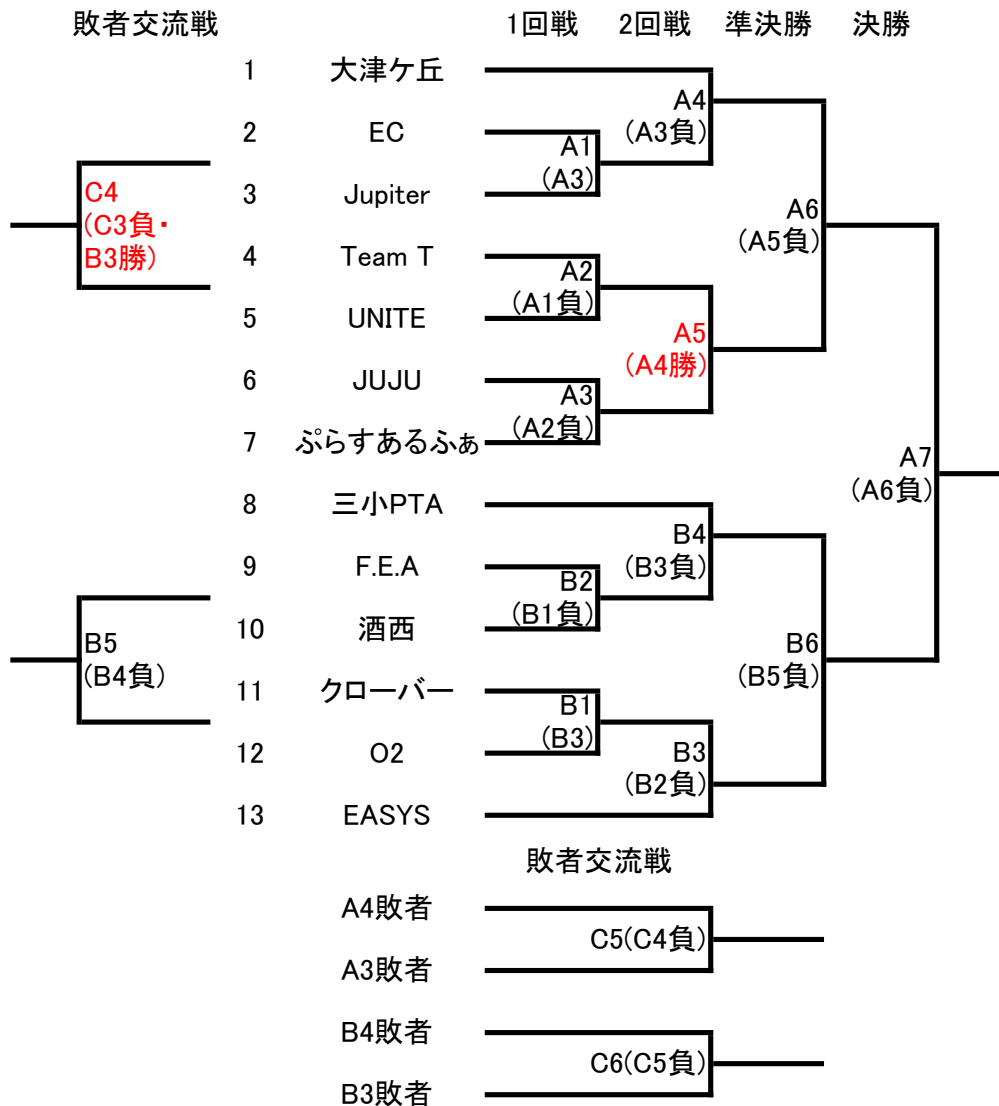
敗者交流戦

1回戦 2回戦 準決勝 決勝

1 大津ケ丘
2 EC
3 Jupiter
4 Team T
5 UNITE
6 JUJU
7 ぷらすあるふぁ
8 三小PTA
9 F.E.A
10 酒西
11 クローバー
12 O2
13 EASYS

C4
(C3負・B3勝)

B5
(B4負)

A1
(A3)

A2
(A1負)

A3
(A2負)

A4
(A3負)

A5
(A4勝)

A6
(A5負)

A7
(A6負)

B1
(B3)

B2
(B1負)

B3
(B2負)

B4
(B3負)

B6
(B5負)

敗者交流戦

A4敗者
A3敗者
C5(C4負)

B4敗者
B3敗者
C6(C5負)